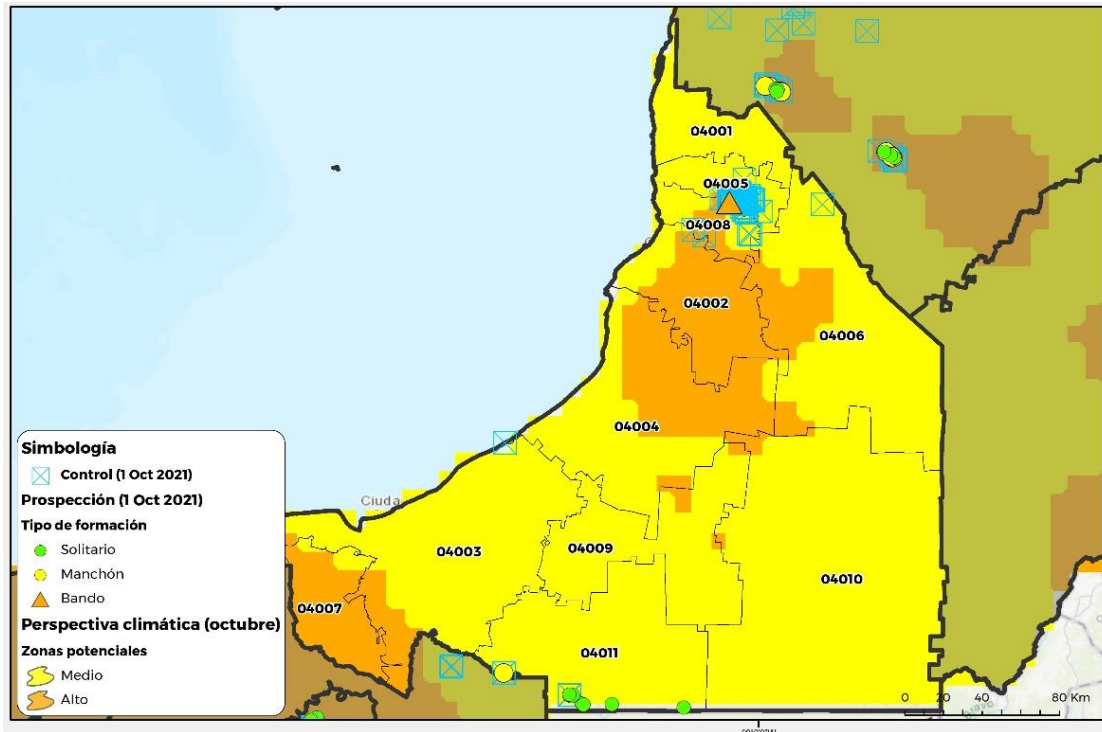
04001

04005

04008

04002

04006

04004

04003

04009

04010

04007

04011

Ciuda

Simbología

Control (1 Oct 2021)

Prospección (1 Oct 2021)

Tipo de formación

Solitario

Manchón

Bando

Perspectiva climática (octubre)

Zonas potenciales

Medio

Alto

0 20 40 80 Km